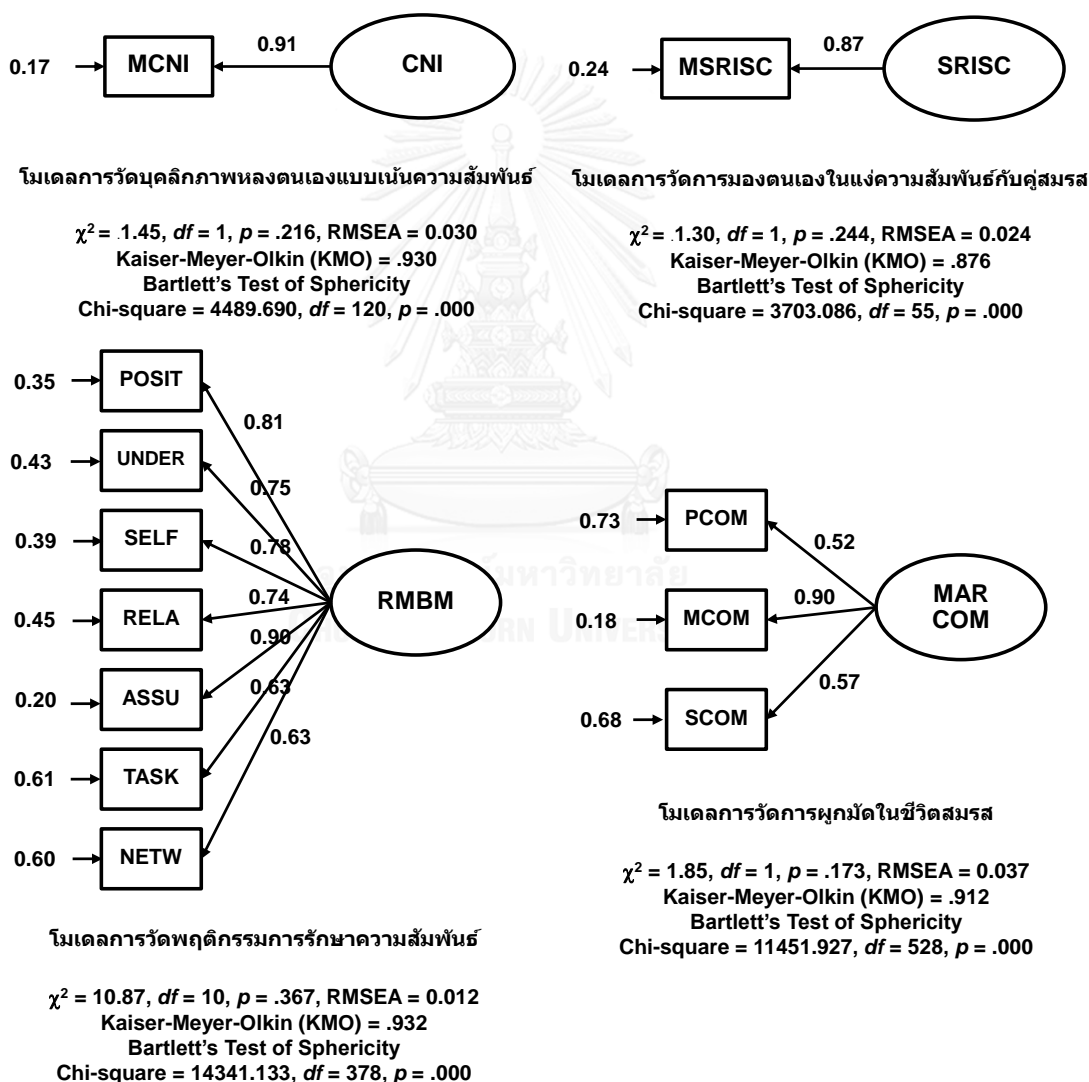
0.17 MCNI 0.91 CNI

0.24 MSRISC 0.87 SRISC

โมเดลการวัดบุคลิกภาพหลงตนเองแบบเน้นความสัมพันธ์

$\chi^2$ = .1.45, *df* = 1, *p* = .216, RMSEA = 0.030
Kaiser-Meyer-Olkin (KMO) = .930
Bartlett's Test of Sphericity
Chi-square = 4489.690, *df* = 120, *p* = .000

โมเดลการวัดการมองตนเองในแง่ความสัมพันธ์กับคู่สมรส

$\chi^2$ = .1.30, *df* = 1, *p* = .244, RMSEA = 0.024
Kaiser-Meyer-Olkin (KMO) = .876
Bartlett's Test of Sphericity
Chi-square = 3703.086, *df* = 55, *p* = .000

0.35 POSIT
0.43 UNDER
0.39 SELF
0.45 RELA
0.20 ASSU
0.61 TASK
0.60 NETW

0.81
0.75
0.78
0.74
0.90
0.63
0.63

RMBM

0.73 PCOM 0.52
0.18 MCOM 0.90
0.68 SCOM 0.57

MAR COM

โมเดลการวัดการผูกมัดในชีวิตสมรส

$\chi^2$ = 1.85, *df* = 1, *p* = .173, RMSEA = 0.037
Kaiser-Meyer-Olkin (KMO) = .912
Bartlett's Test of Sphericity
Chi-square = 11451.927, *df* = 528, *p* = .000

โมเดลการวัดพฤติกรรมการรักษาความสัมพันธ์

$\chi^2$ = 10.87, *df* = 10, *p* = .367, RMSEA = 0.012
Kaiser-Meyer-Olkin (KMO) = .932
Bartlett's Test of Sphericity
Chi-square = 14341.133, *df* = 378, *p* = .000